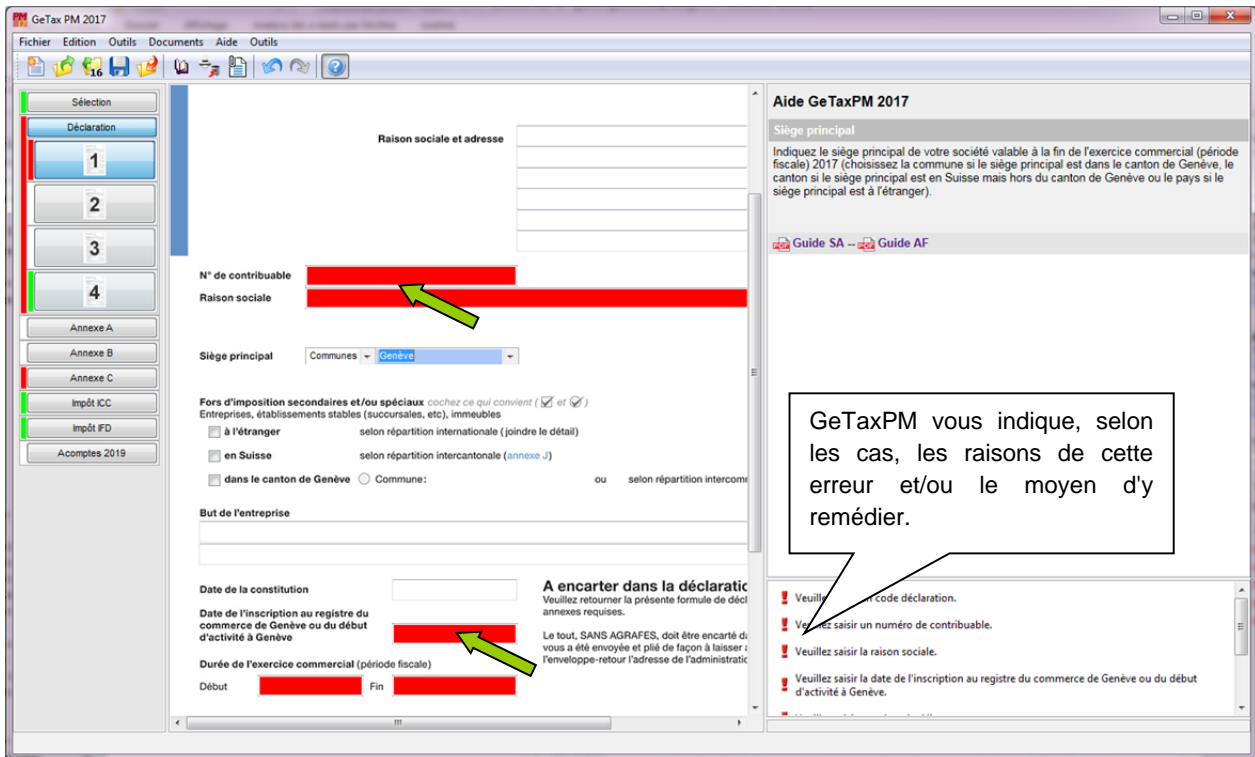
GeTax PM 2017

Fichier Edition Outils Documents Aide Outils

Sélection
Déclaration
1
2
3
4
Annexe A
Annexe B
Annexe C
Impôt ICC
Impôt IFD
Acomptes 2019

Raison sociale et adresse

N° de contribuable
Raison sociale

Siège principal Communes Genève

Fors d'imposition secondaires et/ou spéciaux cochez ce qui convient ( et )
Entreprises, établissements stables (succursales, etc), immeubles
à l'étranger selon répartition internationale ( joindre le détail)
en Suisse selon répartition intercantonale (annexe J)
dans le canton de Genève Commune: ou selon répartition intercom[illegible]

But de l'entreprise

Date de la constitution
Date de l'inscription au registre du commerce de Genève ou du début d'activité à Genève
Durée de l'exercice commercial (période fiscale)
Début Fin

A encarter dans la déclaratio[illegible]
Veuillez retourner la présente formule de décl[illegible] annexes requises.
Le tout, SANS AGRAFES, doit être encarté d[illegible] vous a été envoyée et plié de façon à laisser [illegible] l'enveloppe-retour l'adresse de l'administratio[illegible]

Aide GeTaxPM 2017
Siège principal
Indiquez le siège principal de votre société valable à la fin de l'exercice commercial (période fiscale) 2017 (choisissez la commune si le siège principal est dans le canton de Genève, le canton si le siège principal est en Suisse mais hors du canton de Genève ou le pays si le siège principal est à l'étranger).

Guide SA -- Guide AF

GeTaxPM vous indique, selon les cas, les raisons de cette erreur et/ou le moyen d'y remédier.

Veuillez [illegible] code déclaration.
Veuillez saisir un numéro de contribuable.
Veuillez saisir la raison sociale.
Veuillez saisir la date de l'inscription au registre du commerce de Genève ou du début d'activité à Genève.
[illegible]